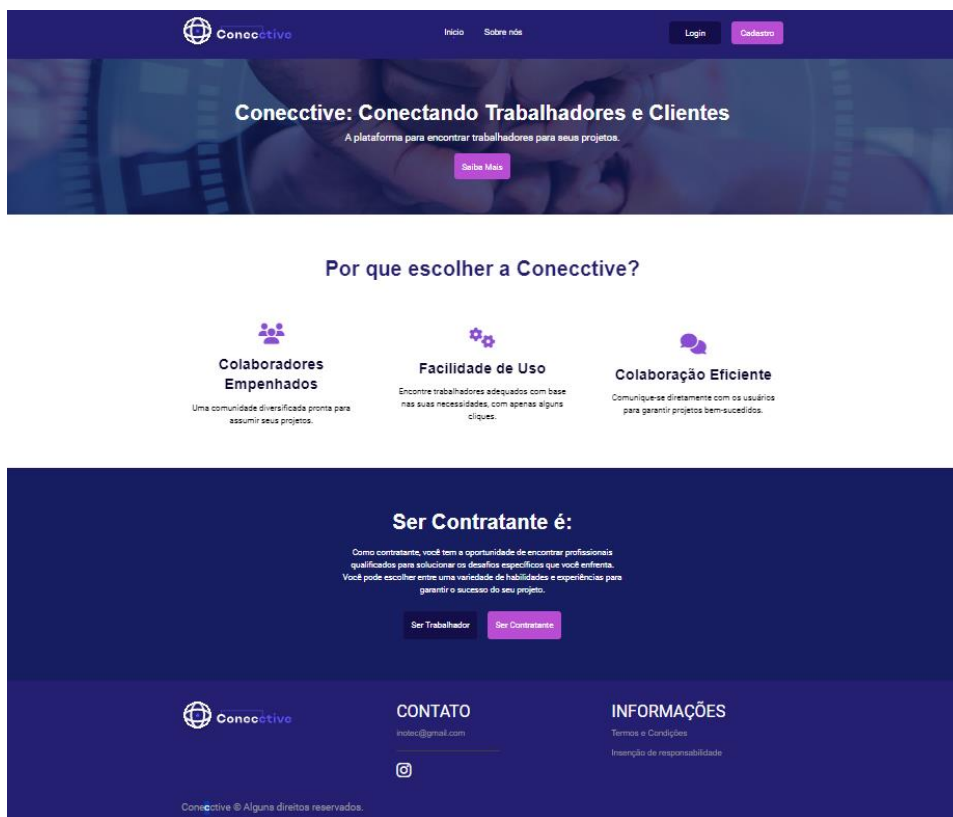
Conecctive

Inicio Sobre nós

Login Cadastro

Conecctive: Conectando Trabalhadores e Clientes

A plataforma para encontrar trabalhadores para seus projetos.

Saiba Mais

Por que escolher a Conecctive?

Colaboradores Empenhados

Uma comunidade diversificada pronta para assumir seus projetos.

Facilidade de Uso

Encontre trabalhadores adequados com base nas suas necessidades, com apenas alguns cliques.

Colaboração Eficiente

Comunique-se diretamente com os usuários para garantir projetos bem-sucedidos.

Ser Contratante é:

Como contratante, você tem a oportunidade de encontrar profissionais qualificados para solucionar os desafios específicos que você enfrenta. Você pode escolher entre uma variedade de habilidades e experiências para garantir o sucesso do seu projeto.

Ser Trabalhador Ser Contratante

Conecctive

CONTATO

inotec@gmail.com

INFORMAÇÕES

Termos e Condições

Insenção de responsabilidade

Conecctive © Alguns direitos reservados.